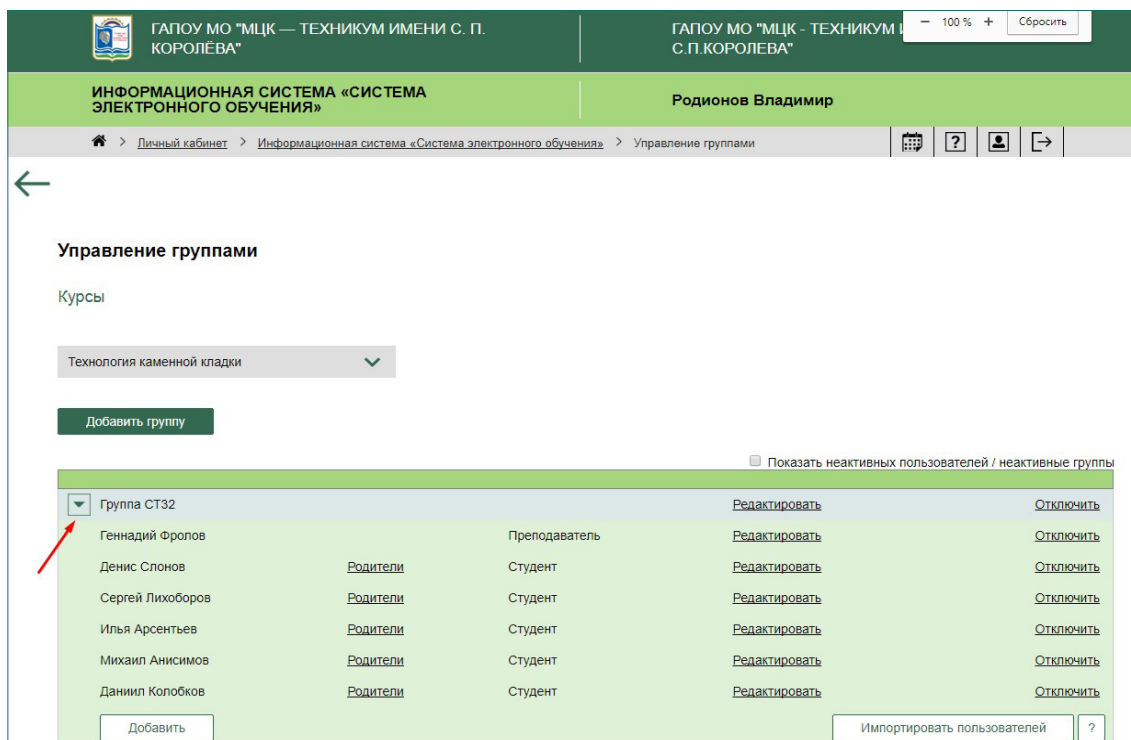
ГАПОУ МО "МЦК — ТЕХНИКУМ ИМЕНИ С. П. КОРОЛЁВА"

ГАПОУ МО "МЦК - ТЕХНИКУМ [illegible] С.П.КОРОЛЕВА"

− 100 % + Сбросить

ИНФОРМАЦИОННАЯ СИСТЕМА «СИСТЕМА ЭЛЕКТРОННОГО ОБУЧЕНИЯ»

Родионов Владимир

> Личный кабинет > Информационная система «Система электронного обучения» > Управление группами

?

Управление группами

Курсы

Технология каменной кладки

Добавить группу

Показать неактивных пользователей / неактивные группы

| Группа СТ32 | | | Редактировать | Отключить |
|---|---|---|---|---|
| Геннадий Фролов | | Преподаватель | Редактировать | Отключить |
| Денис Слонов | Родители | Студент | Редактировать | Отключить |
| Сергей Лихоборов | Родители | Студент | Редактировать | Отключить |
| Илья Арсентьев | Родители | Студент | Редактировать | Отключить |
| Михаил Анисимов | Родители | Студент | Редактировать | Отключить |
| Даниил Колобков | Родители | Студент | Редактировать | Отключить |

Добавить

Импортировать пользователей ?